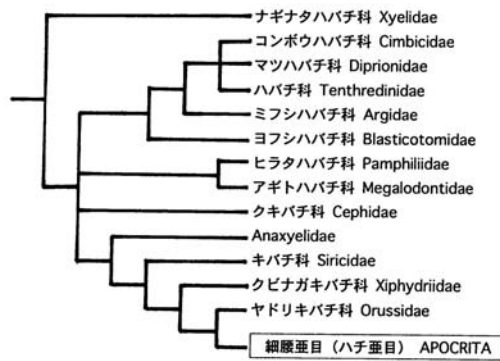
ナギナタハバチ科 Xyelidae
コンボウハバチ科 Cimbicidae
マツハバチ科 Diprionidae
ハバチ科 Tenthredinidae
ミフシハバチ科 Argidae
ヨフシハバチ科 Blasticotomidae
ヒラタハバチ科 Pamphiliidae
アギトハバチ科 Megalodontidae
クキバチ科 Cephidae
Anaxyelidae
キバチ科 Siricidae
クビナガキバチ科 Xiphydriidae
ヤドリキバチ科 Orussidae
細腰亜目（ハチ亜目） APOCRITA